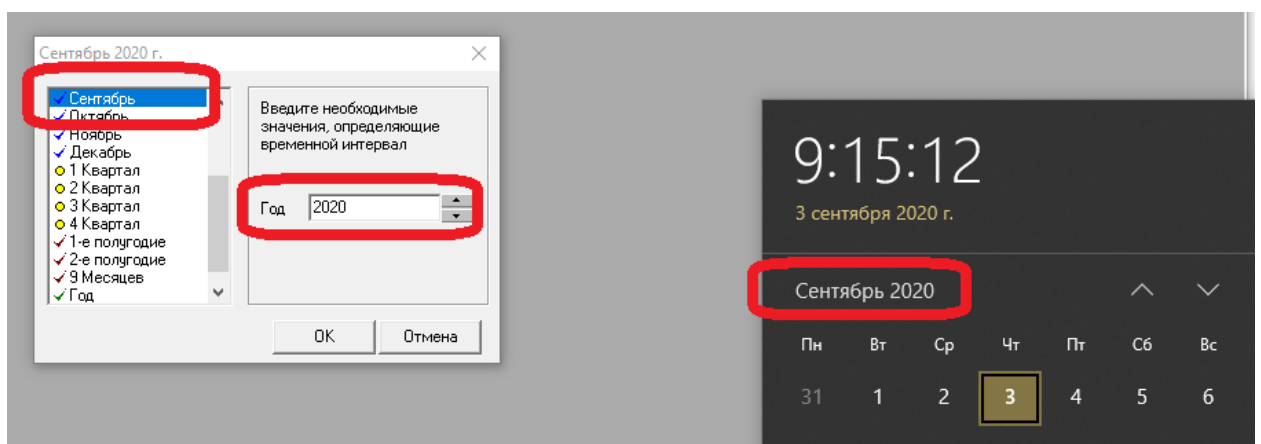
Сентябрь 2020 г.

✓ Сентябрь
✓ Октябрь
✓ Ноябрь
✓ Декабрь
1 Квартал
2 Квартал
3 Квартал
4 Квартал
✓ 1-е полугодие
✓ 2-е полугодие
✓ 9 Месяцев
✓ Год

Введите необходимые значения, определяющие временной интервал

Год 2020

ОК Отмена

9:15:12
3 сентября 2020 г.

Сентябрь 2020

| Пн | Вт | Ср | Чт | Пт | Сб | Вс |
|---|---|---|---|---|---|---|
| 31 | 1 | 2 | 3 | 4 | 5 | 6 |